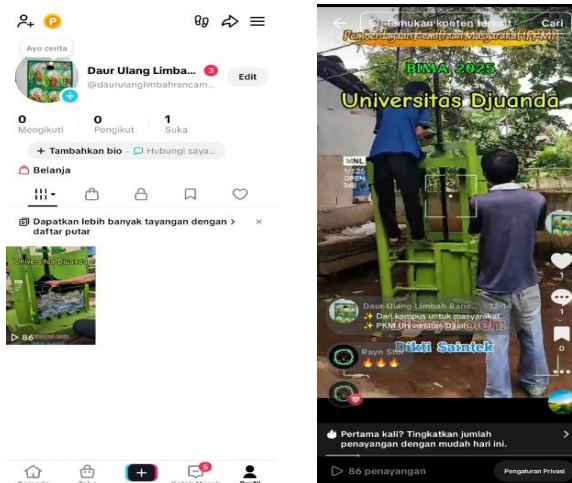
Ayo cerita

Daur Ulang Limbah... 3 Edit
@daurulanglimbahrancam...

0 Mengikuti
0 Pengikut
1 Suka

+ Tambahkan bio
Hubungi saya...

Belanja

Dapatkan lebih banyak tayangan dengan daftar putar >
×

Universitas Djuanda
86

Beranda
Toko
+
Kotak Masuk 5
Profil

Temukan konten terkait
Cari

Pemberdayaan Kemitraan Masyarakat (PKM)
BIMA 2025
Universitas Djuanda

Daur Ulang Limbah Ranc... 12-14
Dari kampus untuk masyarakat
PKM Universitas Djuanda
Rayn Stor

Dikti Saintek

Pertama kali? Tingkatkan jumlah penayangan dengan mudah hari ini.
>

86 penayangan
Pengaturan Privasi